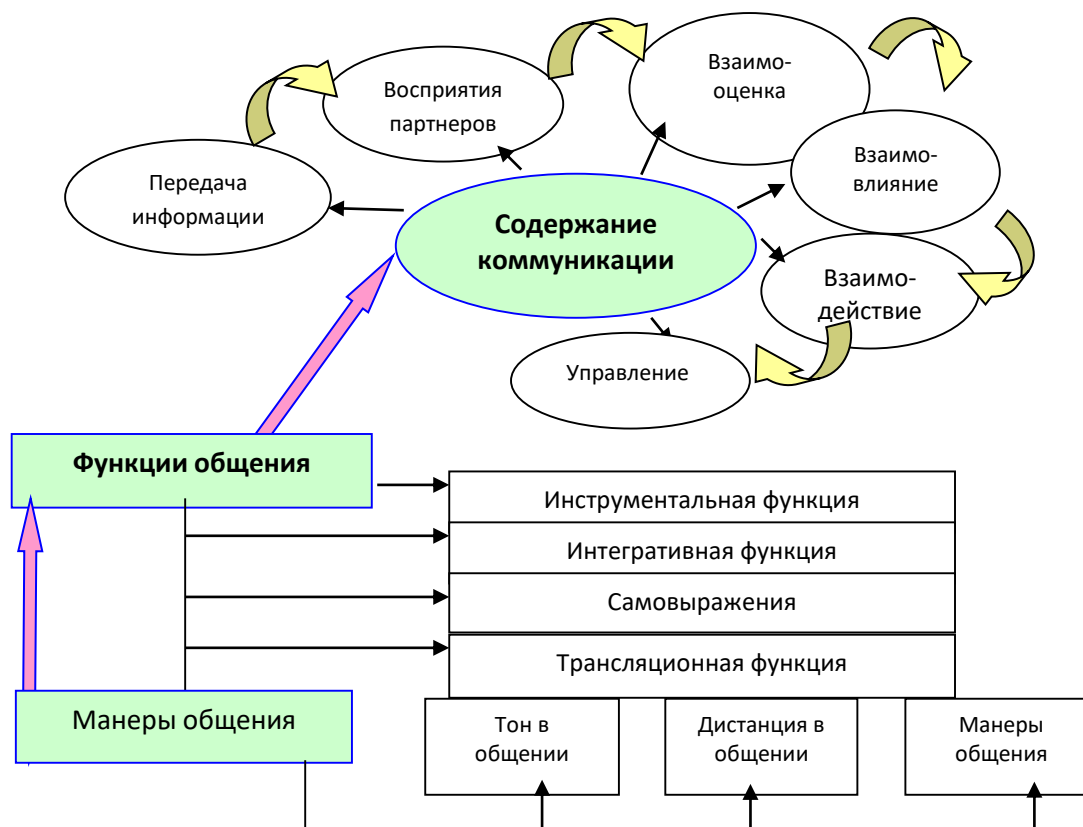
Восприятия партнеров

Взаимо-оценка

Передача информации

Взаимо-влияние

Содержание коммуникации

Взаимо-действие

Управление

Функции общения

Инструментальная функция

Интегративная функция

Самовыражения

Трансляционная функция

Манеры общения

Тон в общении

Дистанция в общении

Манеры общения